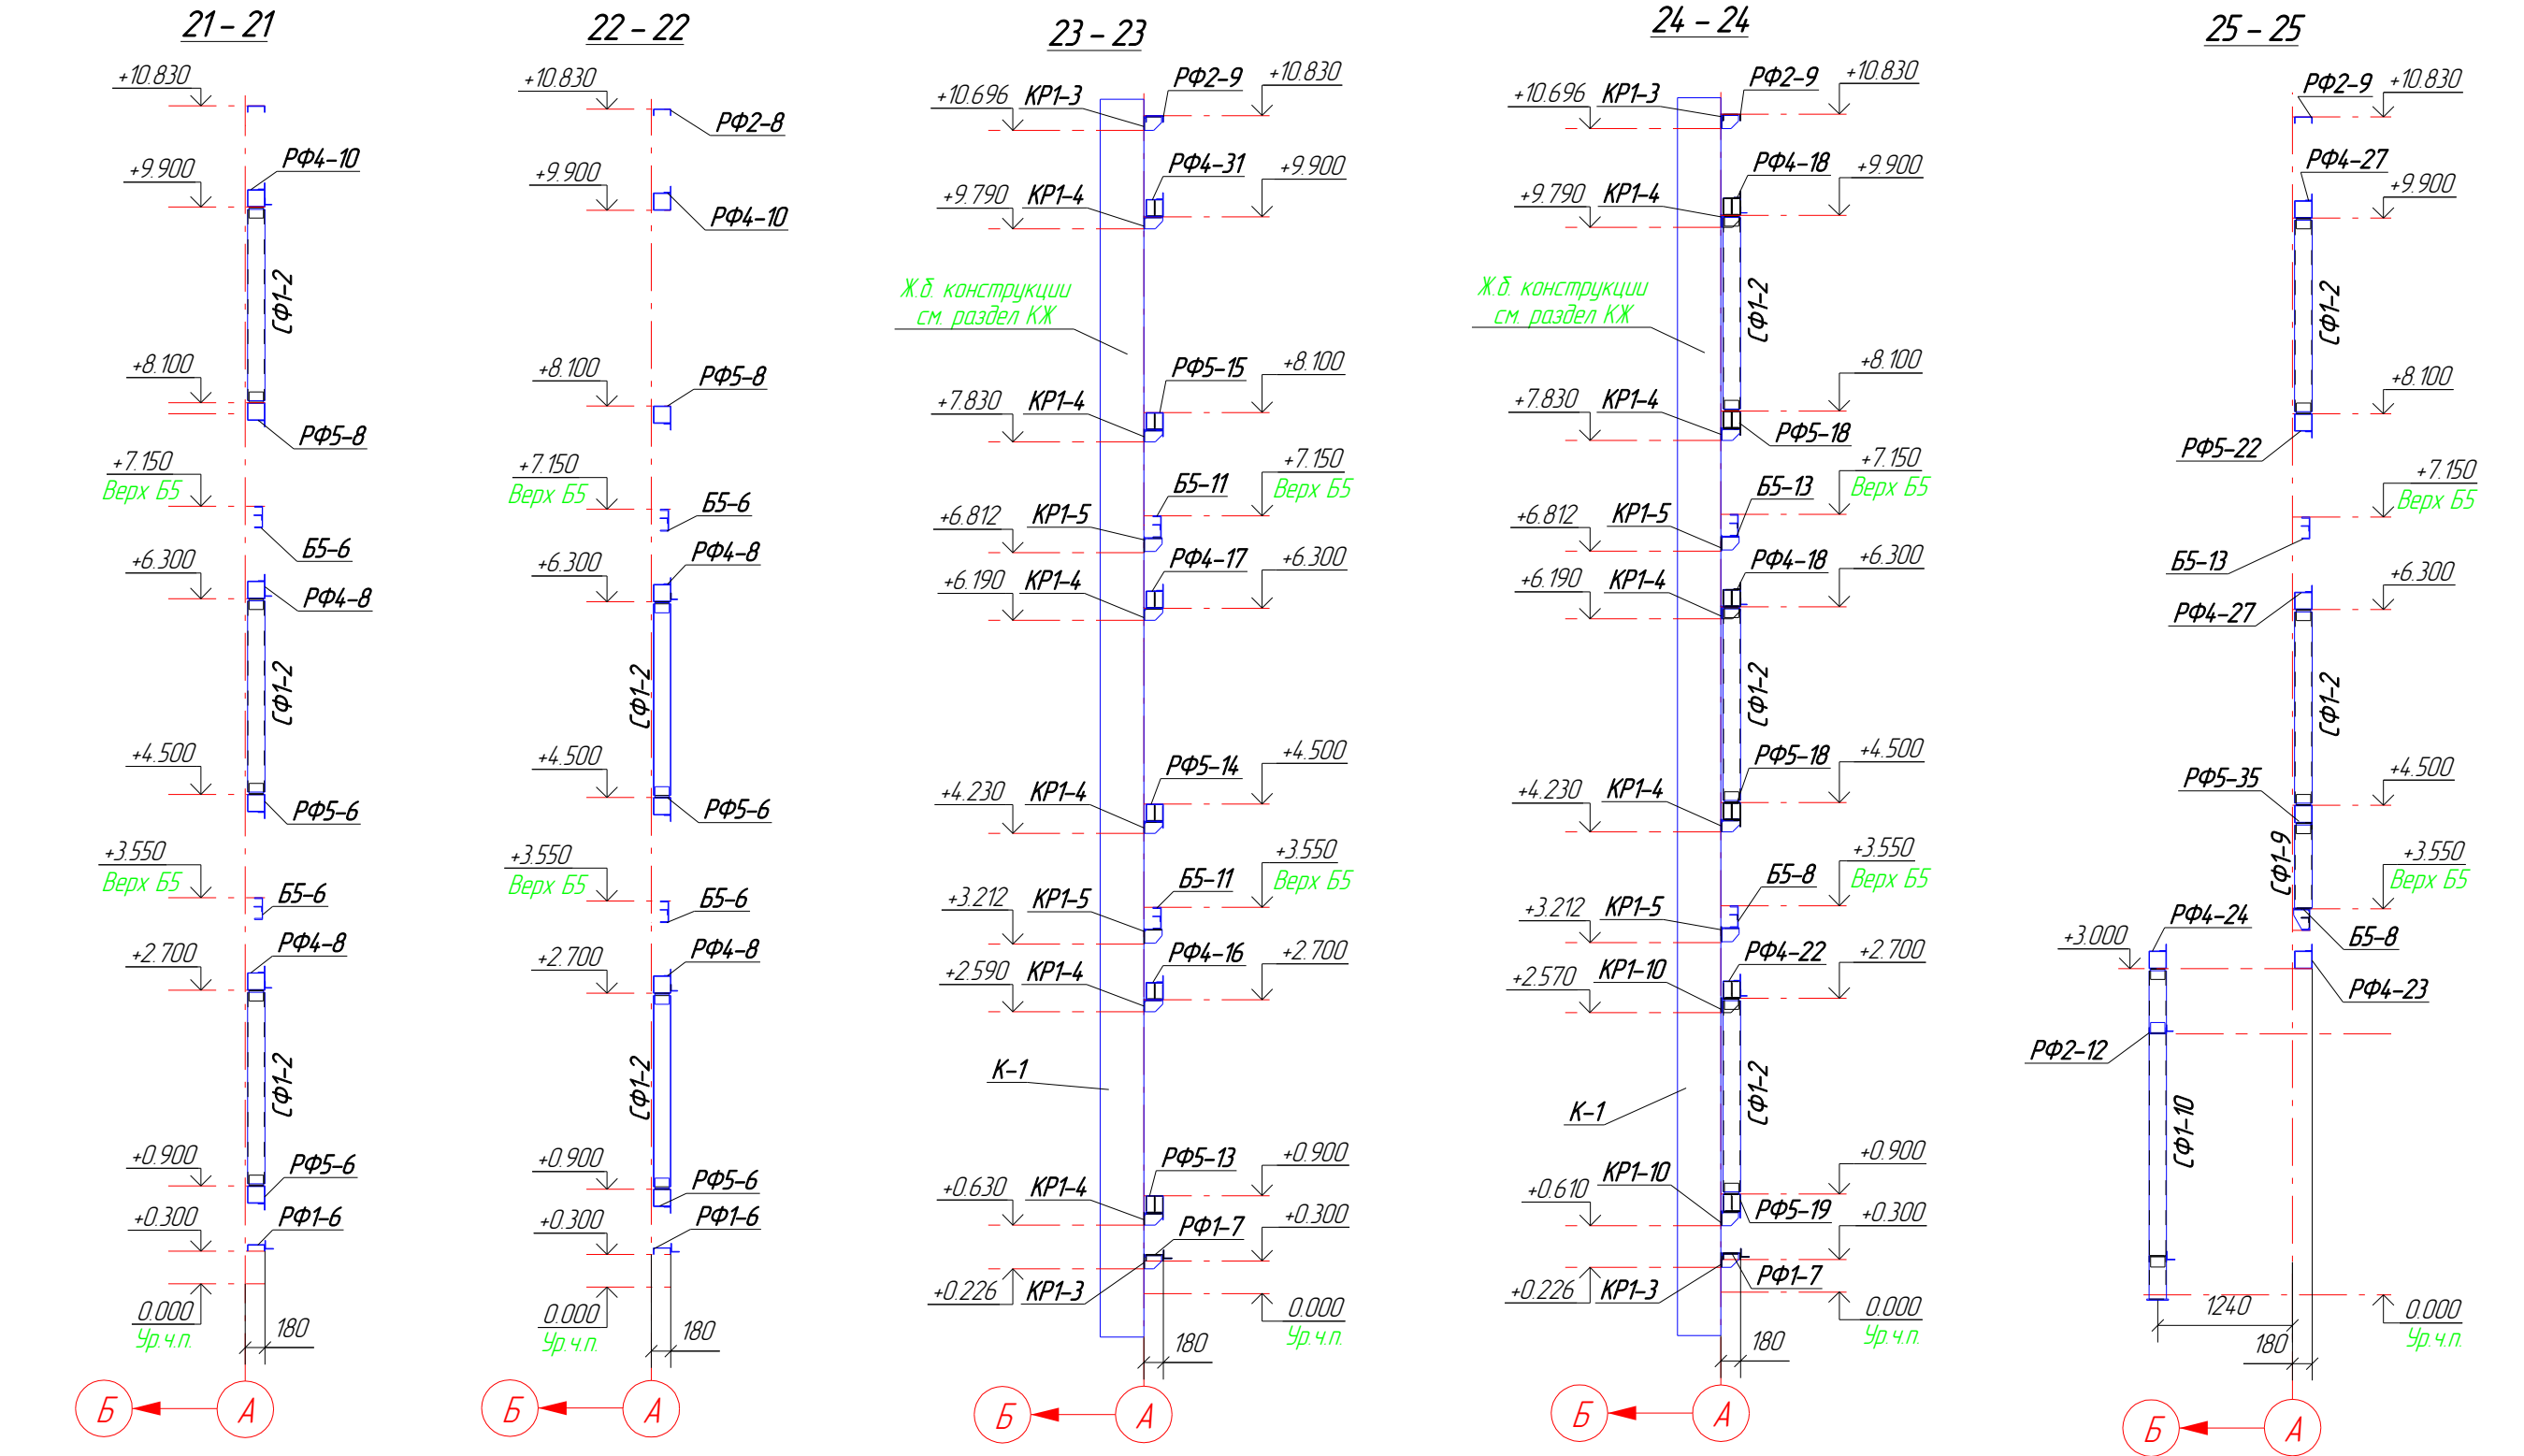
21 – 21

+10.830
+9.900
РФ4-10
СФ1-2
+8.100
РФ5-8
+7.150
Верх Б5
Б5-6
+6.300
РФ4-8
СФ1-2
+4.500
РФ5-6
+3.550
Верх Б5
Б5-6
+2.700
РФ4-8
СФ1-2
+0.900
РФ5-6
+0.300
РФ1-6
0.000
Ур.ч.п.
180
Б
А

22 – 22

+10.830
РФ2-8
+9.900
РФ4-10
+8.100
РФ5-8
+7.150
Верх Б5
Б5-6
+6.300
РФ4-8
СФ1-2
+4.500
РФ5-6
+3.550
Верх Б5
Б5-6
+2.700
РФ4-8
СФ1-2
+0.900
РФ5-6
+0.300
РФ1-6
0.000
Ур.ч.п.
180
Б
А

23 – 23

+10.696
КР1-3
РФ2-9
+10.830
РФ4-31
+9.900
+9.790
КР1-4
Ж.б. конструкции
см. раздел КЖ
РФ5-15
+8.100
+7.830
КР1-4
+7.150
Б5-11
Верх Б5
+6.812
КР1-5
РФ4-17
+6.300
+6.190
КР1-4
РФ5-14
+4.500
+4.230
КР1-4
+3.550
Б5-11
Верх Б5
+3.212
КР1-5
РФ4-16
+2.700
+2.590
КР1-4
К-1
РФ5-13
+0.900
+0.630
КР1-4
РФ1-7
+0.300
+0.226
КР1-3
0.000
Ур.ч.п.
180
Б
А

24 – 24

+10.696
КР1-3
РФ2-9
+10.830
РФ4-18
+9.900
+9.790
КР1-4
Ж.б. конструкции
см. раздел КЖ
СФ1-2
+8.100
+7.830
КР1-4
РФ5-18
+7.150
Б5-13
Верх Б5
+6.812
КР1-5
РФ4-18
+6.300
+6.190
КР1-4
СФ1-2
РФ5-18
+4.500
+4.230
КР1-4
+3.550
Б5-8
Верх Б5
+3.212
КР1-5
РФ4-22
+2.700
+2.570
КР1-10
К-1
СФ1-2
+0.900
КР1-10
+0.610
РФ5-19
+0.300
РФ1-7
+0.226
КР1-3
0.000
Ур.ч.п.
180
Б
А

25 – 25

РФ2-9
+10.830
РФ4-27
+9.900
СФ1-2
+8.100
РФ5-22
+7.150
Верх Б5
Б5-13
+6.300
РФ4-27
СФ1-2
РФ5-35
+4.500
СФ1-9
+3.550
Верх Б5
РФ4-24
Б5-8
+3.000
РФ4-23
РФ2-12
СФ1-10
1240
0.000
180
Ур.ч.п.
Б
А